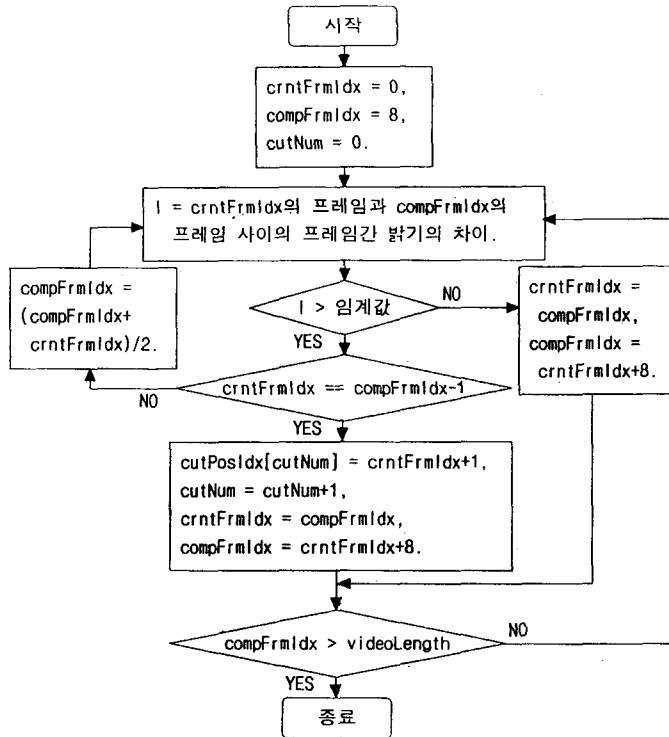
시작

crntFrmIdx = 0,
compFrmIdx = 8,
cutNum = 0.

I = crntFrmIdx의 프레임과 compFrmIdx의 프레임 사이의 프레임간 밝기의 차이.

compFrmIdx = (compFrmIdx+ crntFrmIdx)/2.

I > 임계값

NO

crntFrmIdx = compFrmIdx,
compFrmIdx = crntFrmIdx+8.

YES

crntFrmIdx == compFrmIdx-1

NO

YES

cutPosIdx[cutNum] = crntFrmIdx+1,
cutNum = cutNum+1,
crntFrmIdx = compFrmIdx,
compFrmIdx = crntFrmIdx+8.

compFrmIdx > videoLength

NO

YES

종료